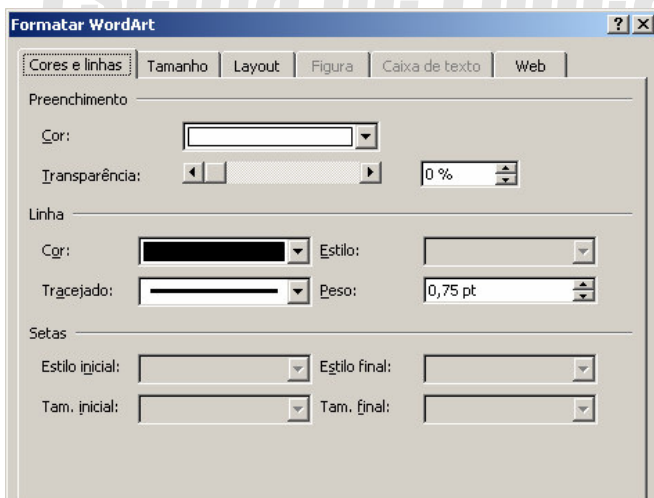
Formatar WordArt

?

X

Cores e linhas

Tamanho

Layout

Figura

Caixa de texto

Web

Preenchimento

Cor:

Transparência:

0 %

Linha

Cor:

Estilo:

Tracejado:

Peso:

0,75 pt

Setas

Estilo inicial:

Estilo final:

Tam. inicial:

Tam. final: